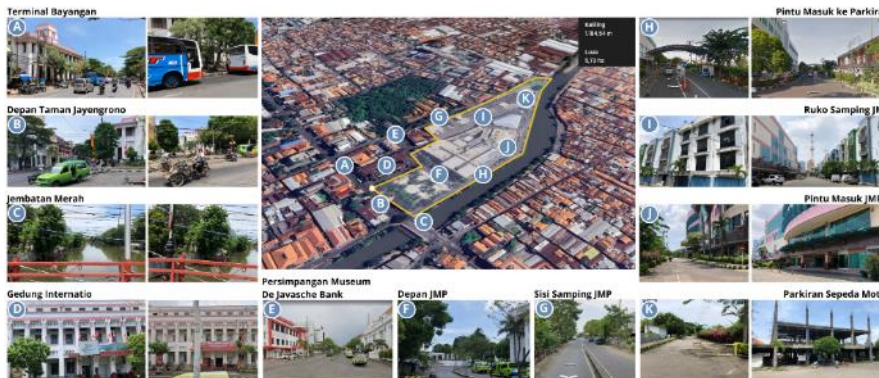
Terminal Bayangan
A

Depan Taman Jayengrono
B

Jembatan Merah
C

Gedung Internatio
D

Keliling
1.184,54 m
Luas
5,73 Ha

A B C D E F G H I J K

Persimpangan Museum De Javasche Bank
E

Depan JMP
F

Sisi Samping JMP
G

Pintu Masuk ke Parkir
H

Ruko Samping JM
I

Pintu Masuk JMI
J

Parkiran Sepeda Mot
K